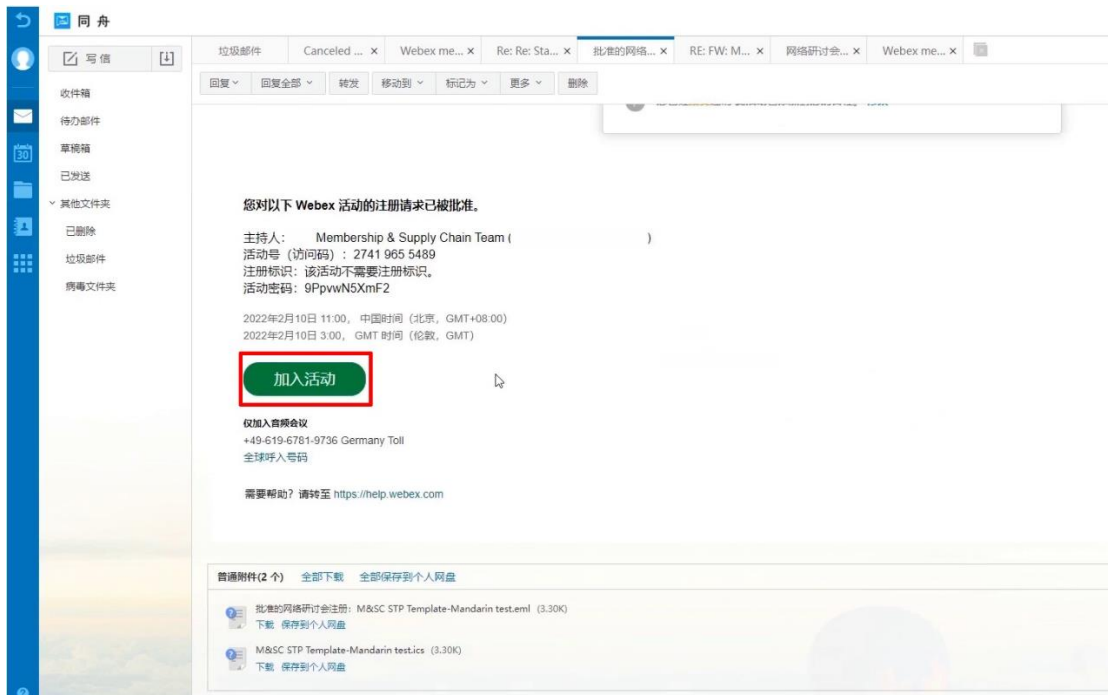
同舟

写信

收件箱
待办邮件
草稿箱
已发送
其他文件夹
已删除
垃圾邮件
病毒文件夹

垃圾邮件 | Canceled ... × | Webex me... × | Re: Re: Sta... × | 批准的网络... × | RE: FW: M... × | 网络研讨会... × | Webex me... ×

回复 | 回复全部 | 转发 | 移动到 | 标记为 | 更多 | 删除

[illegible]

您对以下 Webex 活动的注册请求已被批准。

主持人: Membership & Supply Chain Team ( )
活动号（访问码）：2741 965 5489
注册标识：该活动不需要注册标识。
活动密码：9PpvwN5XmF2

2022年2月10日 11:00，中国时间（北京，GMT+08:00）
2022年2月10日 3:00，GMT 时间（伦敦，GMT）

加入活动

仅加入音频会议
+49-619-6781-9736 Germany Toll
全球呼入号码

需要帮助？请转至 https://help.webex.com

普通附件(2 个) 全部下载 全部保存到个人网盘

批准的网络研讨会注册：M&SC STP Template-Mandarin test.eml (3.30K)
下载 保存到个人网盘

M&SC STP Template-Mandarin test.ics (3.30K)
下载 保存到个人网盘